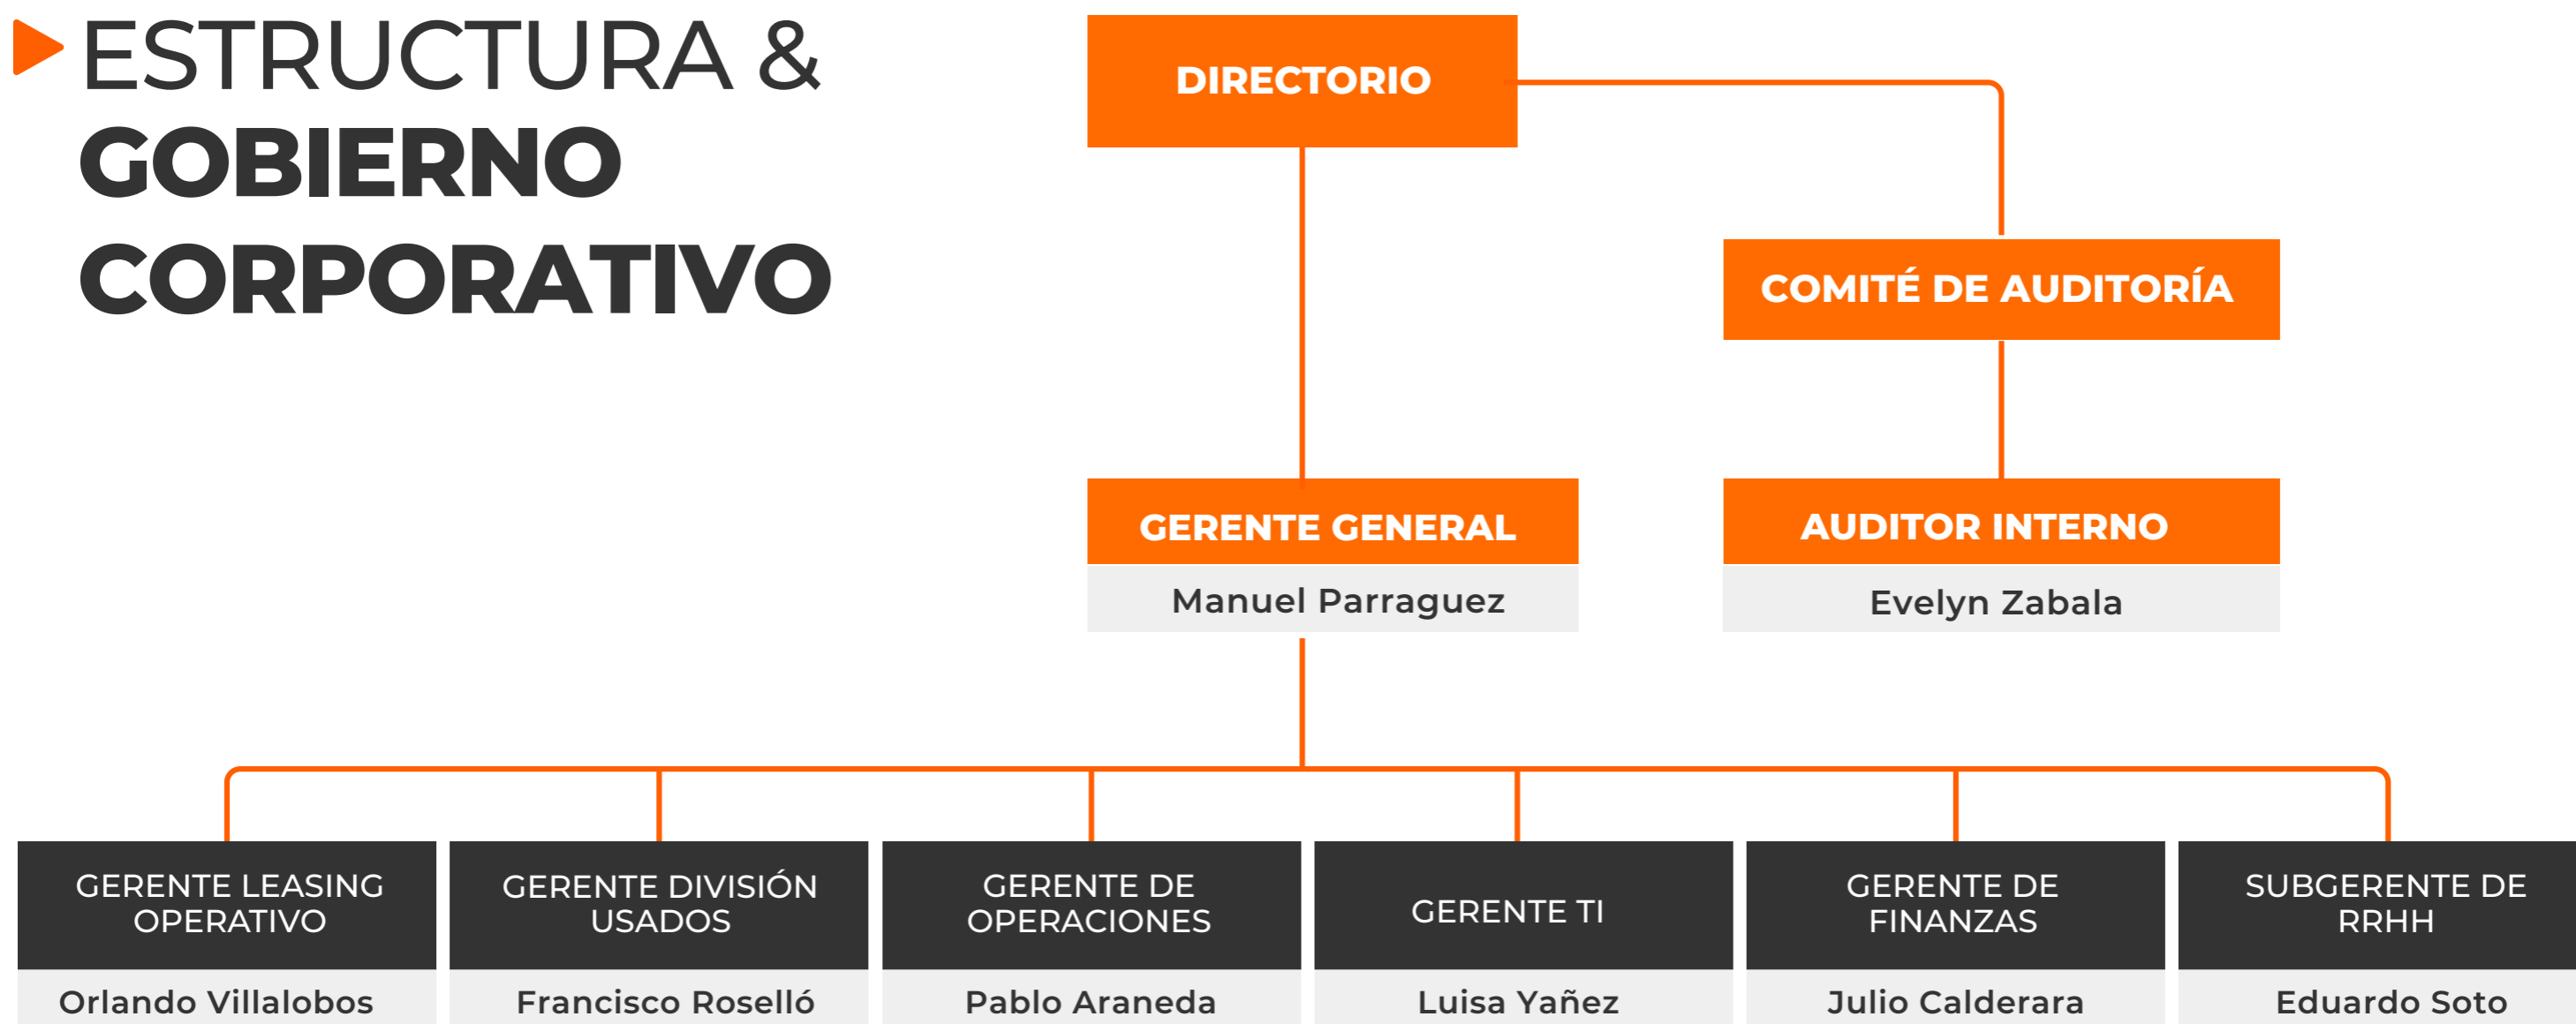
ESTRUCTURA &
GOBIERNO CORPORATIVO

DIRECTORIO

COMITÉ DE AUDITORÍA

GERENTE GENERAL
Manuel Parraguez

AUDITOR INTERNO
Evelyn Zabala

GERENTE LEASING OPERATIVO
Orlando Villalobos

GERENTE DIVISIÓN USADOS
Francisco Roselló

GERENTE DE OPERACIONES
Pablo Araneda

GERENTE TI
Luisa Yañez

GERENTE DE FINANZAS
Julio Calderara

SUBGERENTE DE RRHH
Eduardo Soto